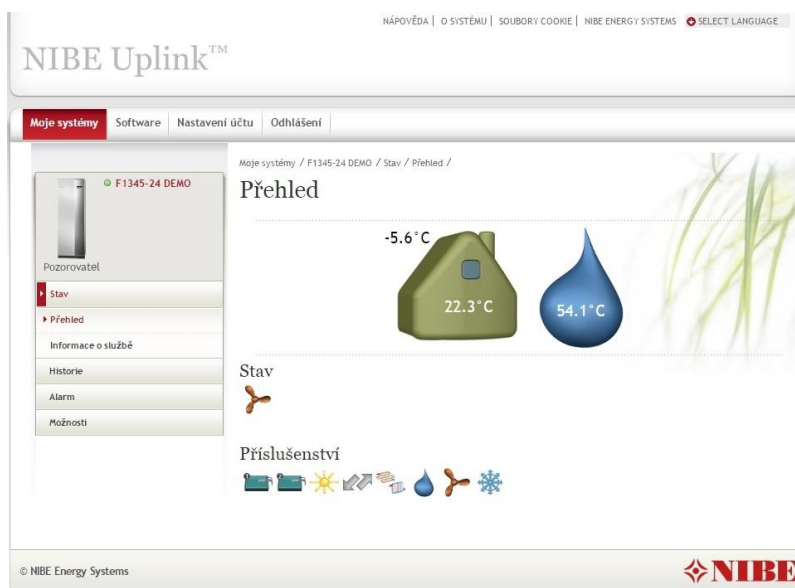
NÁPOVĚDA | O SYSTÉMU | SOUBORY COOKIE | NIBE ENERGY SYSTEMS | SELECT LANGUAGE

NIBE Uplink™

Moje systémy | Software | Nastavení účtu | Odhlášení

F1345-24 DEMO

Pozorovatel

Stav

Přehled

Informace o službě

Historie

Alarm

Možnosti

Moje systémy / F1345-24 DEMO / Stav / Přehled /

Přehled

-5.6°C

22.3°C

54.1°C

Stav

Příslušenství

© NIBE Energy Systems

NIBE